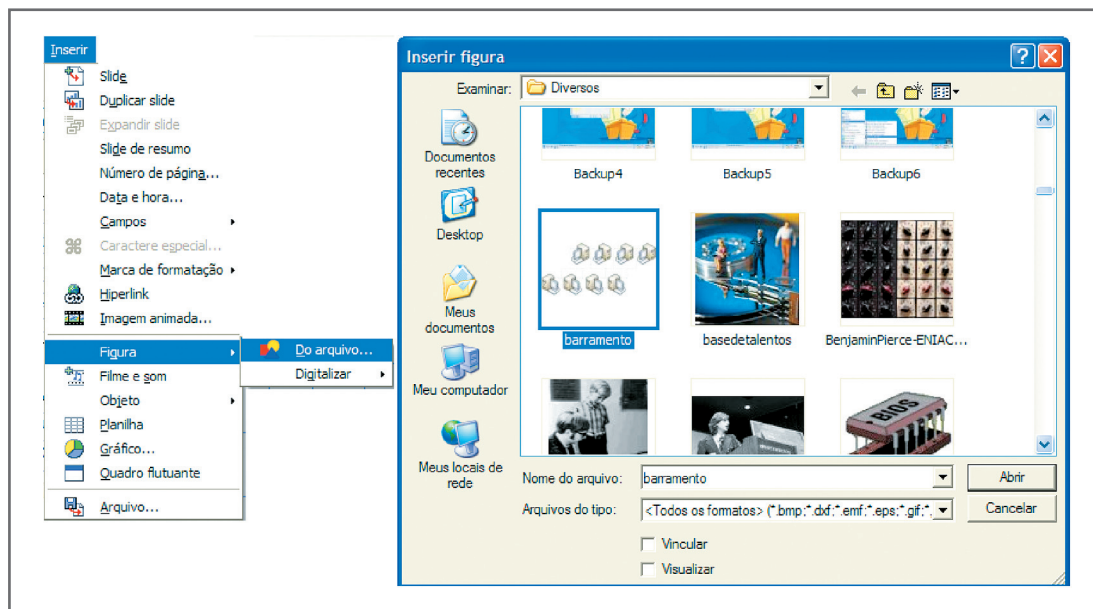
Inserir
Slide
Duplicar slide
Expandir slide
Slide de resumo
Número de página...
Data e hora...
Campos
Caractere especial...
Marca de formatação
Hiperlink
Imagem animada...
Figura
Do arquivo...
Digitalizar
Filme e som
Objeto
Planilha
Gráfico...
Quadro flutuante
Arquivo...

Inserir figura
Examinar: Diversos
Documentos recentes
Desktop
Meus documentos
Meu computador
Meus locais de rede
Backup4
Backup5
Backup6
barramento
basedetalentos
BenjaminPierce-ENIAC...
Nome do arquivo: barramento
Arquivos do tipo: <Todos os formatos> (*.bmp;*.dxf;*.emf;*.eps;*.gif;*.
Abrir
Cancelar
Vincular
Visualizar